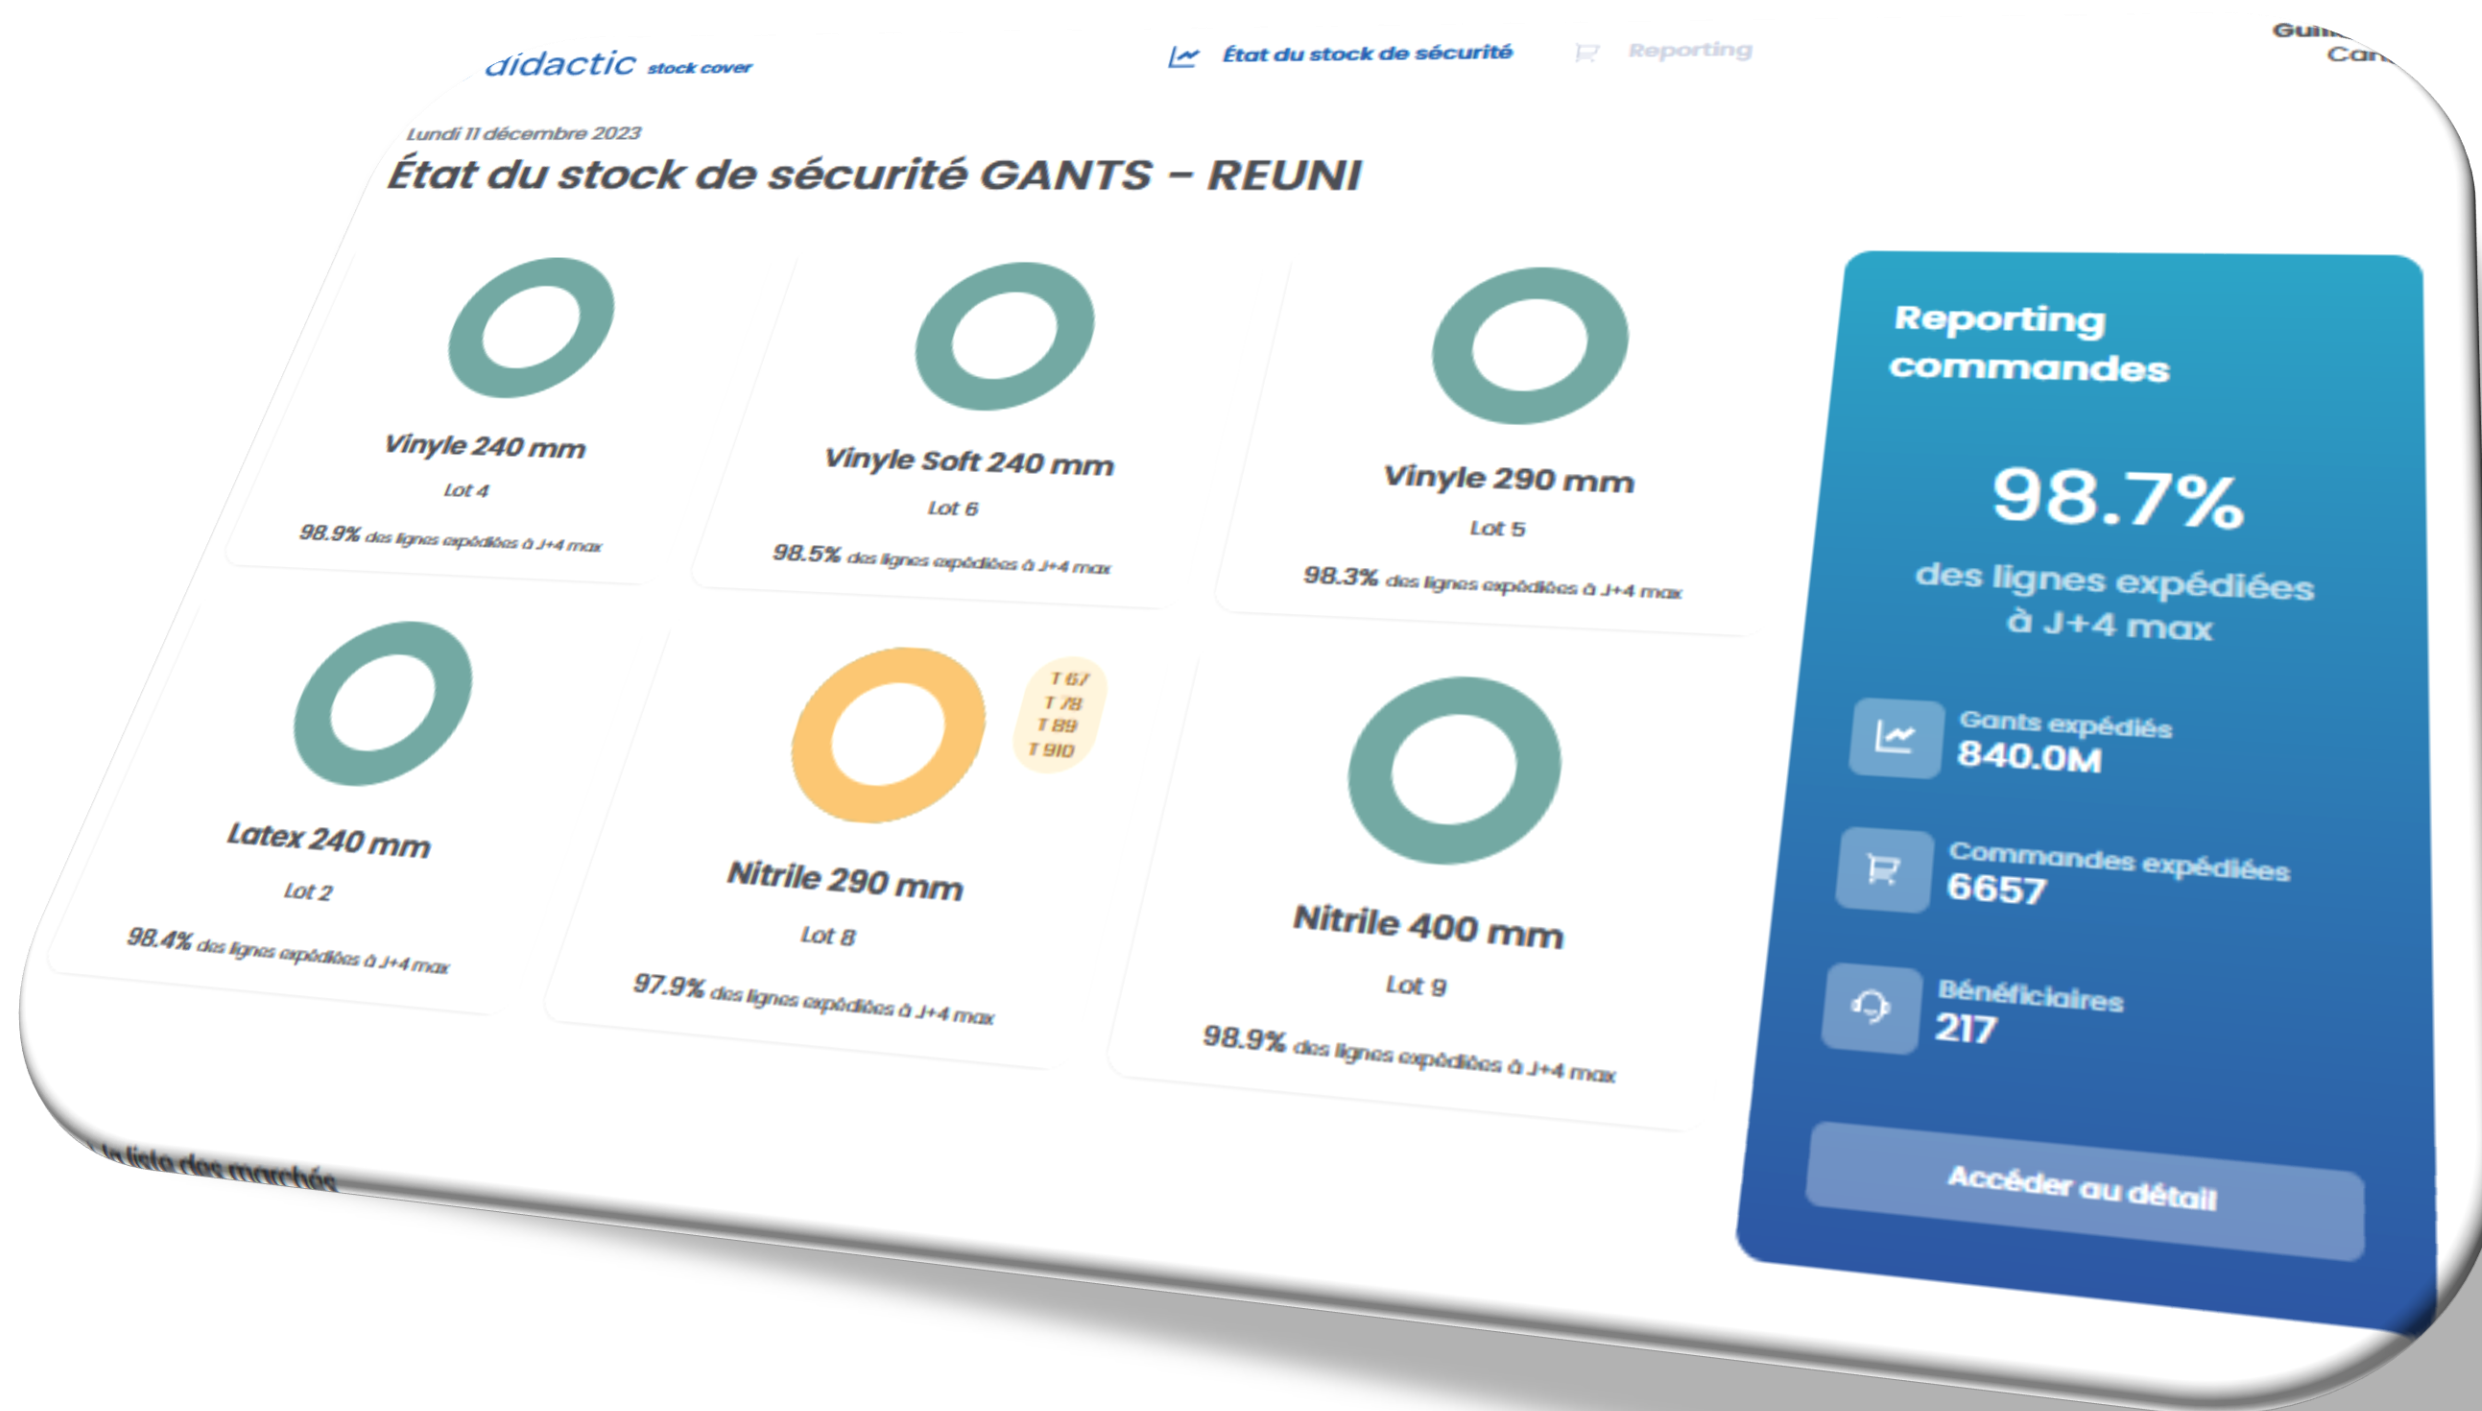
didactic stock cover

État du stock de sécurité

Reporting

Guil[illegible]
Car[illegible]

Lundi 11 décembre 2023

État du stock de sécurité GANTS – REUNI

Vinyle 240 mm
Lot 4
98.9% des lignes expédiées à J+4 max

Vinyle Soft 240 mm
Lot 6
98.5% des lignes expédiées à J+4 max

Vinyle 290 mm
Lot 5
98.3% des lignes expédiées à J+4 max

Latex 240 mm
Lot 2
98.4% des lignes expédiées à J+4 max

T 67
T 78
T 89
T 910

Nitrile 290 mm
Lot 8
97.9% des lignes expédiées à J+4 max

Nitrile 400 mm
Lot 9
98.9% des lignes expédiées à J+4 max

Reporting commandes

98.7%
des lignes expédiées à J+4 max

Gants expédiés
840.0M

Commandes expédiées
6657

Bénéficiaires
217

Accéder au détail

la liste des marchés